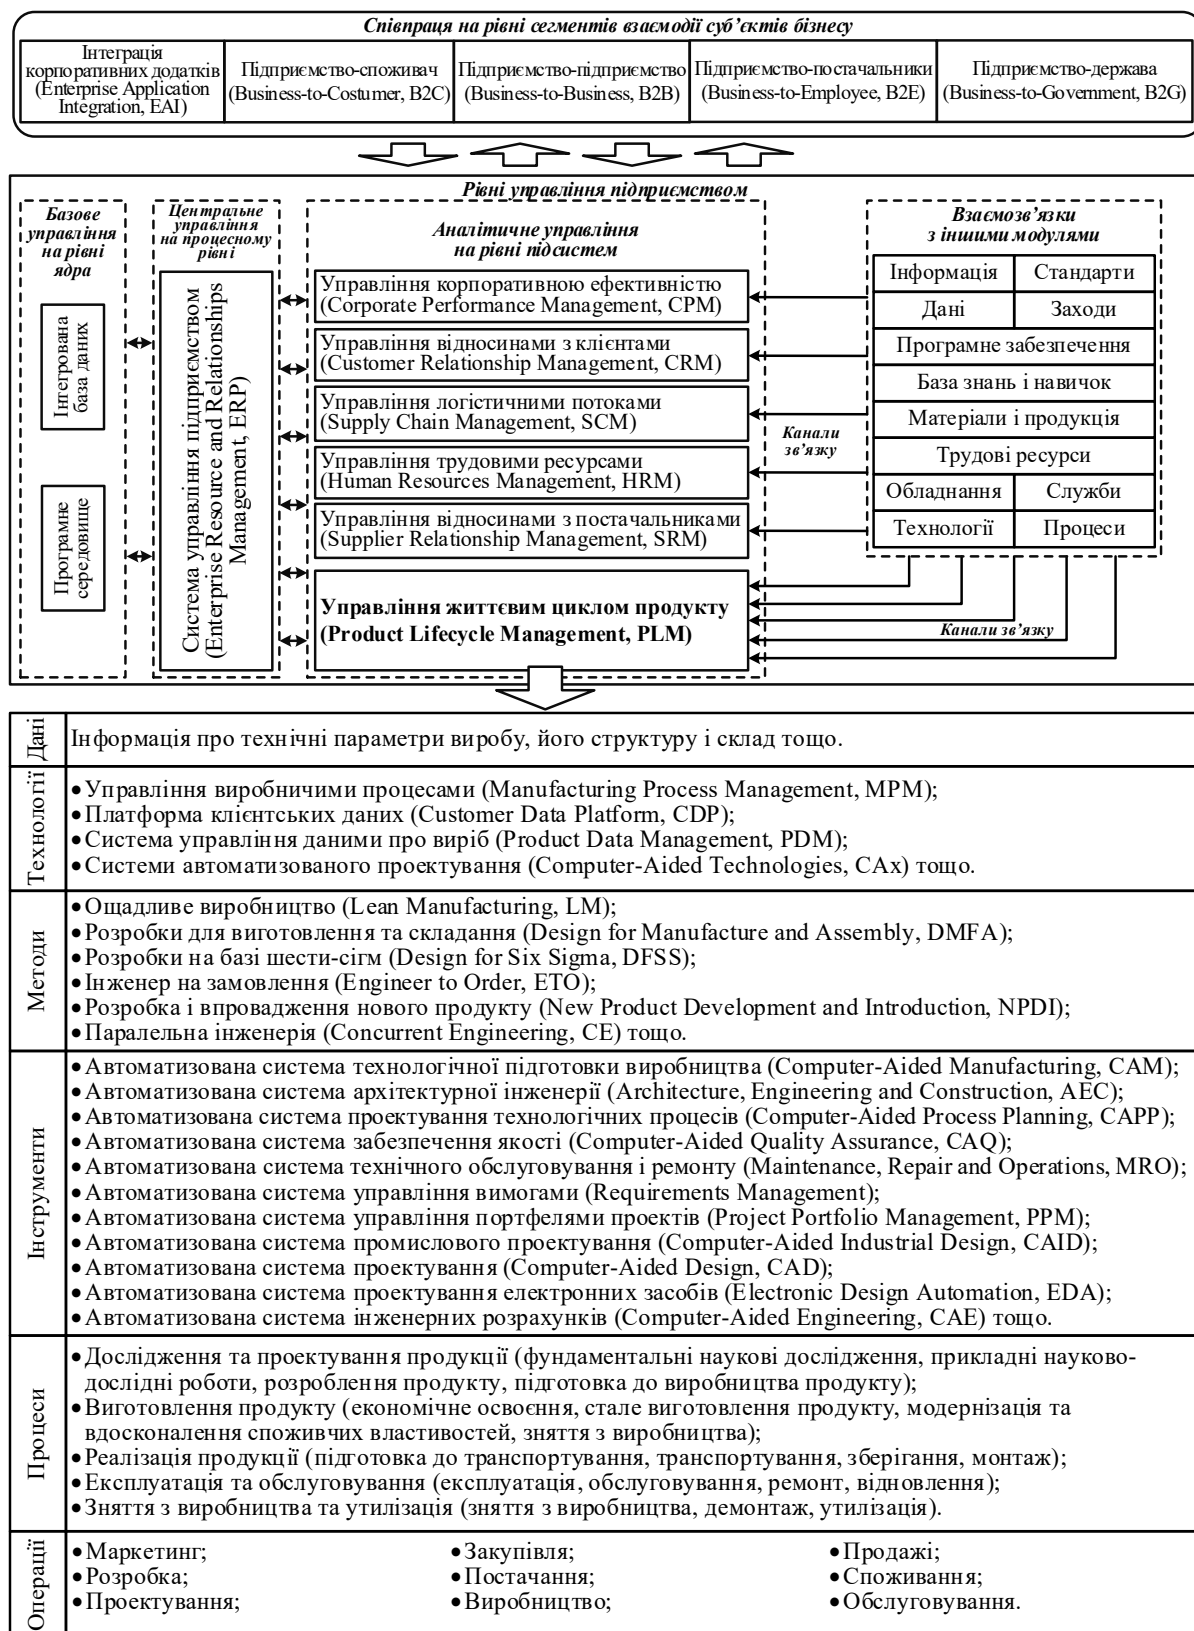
Співпраця на рівні сегментів взаємодії суб'єктів бізнесу

| Інтеграція корпоративних додатків (Enterprise Application Integration, EAI) | Підприємство-споживач (Business-to-Costumer, B2C) | Підприємство-підприємство (Business-to-Business, B2B) | Підприємство-постачальники (Business-to-Employee, B2E) | Підприємство-держава (Business-to-Government, B2G) |
|---|---|---|---|---|

Рівні управління підприємством

Базове управління на рівні ядра

Інтегрована база даних

Програмне середовище

Центральне управління на процесному рівні

Система управління підприємством (Enterprise Resource and Relationships Management, ERP)

Аналітичне управління на рівні підсистем

Управління корпоративною ефективністю (Corporate Performance Management, CPM)

Управління відносинами з клієнтами (Customer Relationship Management, CRM)

Управління логістичними потоками (Supply Chain Management, SCM)

Управління трудовими ресурсами (Human Resources Management, HRM)

Управління відносинами з постачальниками (Supplier Relationship Management, SRM)

Управління життєвим циклом продукту (Product Lifecycle Management, PLM)

Взаємозв'язки з іншими модулями

| Інформація | Стандарти |
|---|---|
| Дані | Заходи |
| Програмне забезпечення | |
| База знань і навичок | |
| Матеріали і продукція | |
| Трудові ресурси | |
| Обладнання | Служби |
| Технології | Процеси |

Канали зв'язку

Канали зв'язку

| Дані | Інформація про технічні параметри виробу, його структуру і склад тощо. |
|---|---|
| Технології | • Управління виробничими процесами (Manufacturing Process Management, MPM); • Платформа клієнтських даних (Customer Data Platform, CDP); • Система управління даними про виріб (Product Data Management, PDM); • Системи автоматизованого проектування (Computer-Aided Technologies, CAx) тощо. |
| Методи | • Ощадливе виробництво (Lean Manufacturing, LM); • Розробки для виготовлення та складання (Design for Manufacture and Assembly, DMFA); • Розробки на базі шести-сігм (Design for Six Sigma, DFSS); • Інженер на замовлення (Engineer to Order, ETO); • Розробка і впровадження нового продукту (New Product Development and Introduction, NPDI); • Паралельна інженерія (Concurrent Engineering, CE) тощо. |
| Інструменти | • Автоматизована система технологічної підготовки виробництва (Computer-Aided Manufacturing, CAM); • Автоматизована система архітектурної інженерії (Architecture, Engineering and Construction, AEC); • Автоматизована система проектування технологічних процесів (Computer-Aided Process Planning, CAPP); • Автоматизована система забезпечення якості (Computer-Aided Quality Assurance, CAQ); • Автоматизована система технічного обслуговування і ремонту (Maintenance, Repair and Operations, MRO); • Автоматизована система управління вимогами (Requirements Management); • Автоматизована система управління портфелями проектів (Project Portfolio Management, PPM); • Автоматизована система промислового проектування (Computer-Aided Industrial Design, CAID); • Автоматизована система проектування (Computer-Aided Design, CAD); • Автоматизована система проектування електронних засобів (Electronic Design Automation, EDA); • Автоматизована система інженерних розрахунків (Computer-Aided Engineering, CAE) тощо. |
| Процеси | • Дослідження та проектування продукції (фундаментальні наукові дослідження, прикладні науково-дослідні роботи, розроблення продукту, підготовка до виробництва продукту); • Виготовлення продукту (економічне освоєння, стале виготовлення продукту, модернізація та вдосконалення споживчих властивостей, зняття з виробництва); • Реалізація продукції (підготовка до транспортування, транспортування, зберігання, монтаж); • Експлуатація та обслуговування (експлуатація, обслуговування, ремонт, відновлення); • Зняття з виробництва та утилізація (зняття з виробництва, демонтаж, утилізація). |
| Операції | • Маркетинг; • Розробка; • Проектування; • Закупівля; • Постачання; • Виробництво; • Продажі; • Споживання; • Обслуговування. |